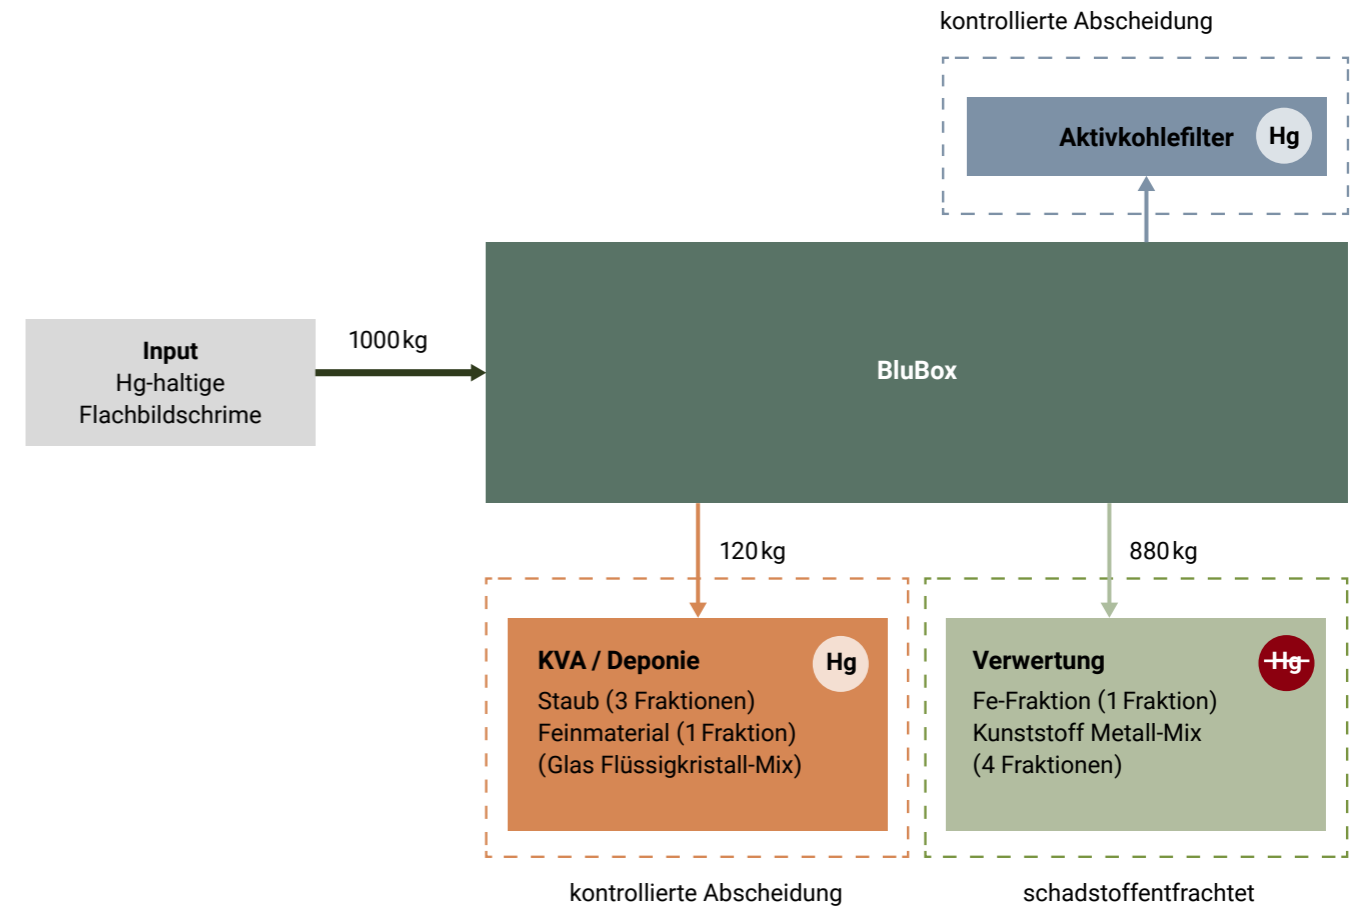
kontrollierte Abscheidung

Aktivkohlefilter Hg

Input
Hg-haltige
Flachbildschrime

1000 kg

BluBox

120 kg

880 kg

KVA / Deponie Hg
Staub (3 Fraktionen)
Feinmaterial (1 Fraktion)
(Glas Flüssigkristall-Mix)

Verwertung ~~Hg~~
Fe-Fraktion (1 Fraktion)
Kunststoff Metall-Mix
(4 Fraktionen)

kontrollierte Abscheidung

schadstoffentfrachtet